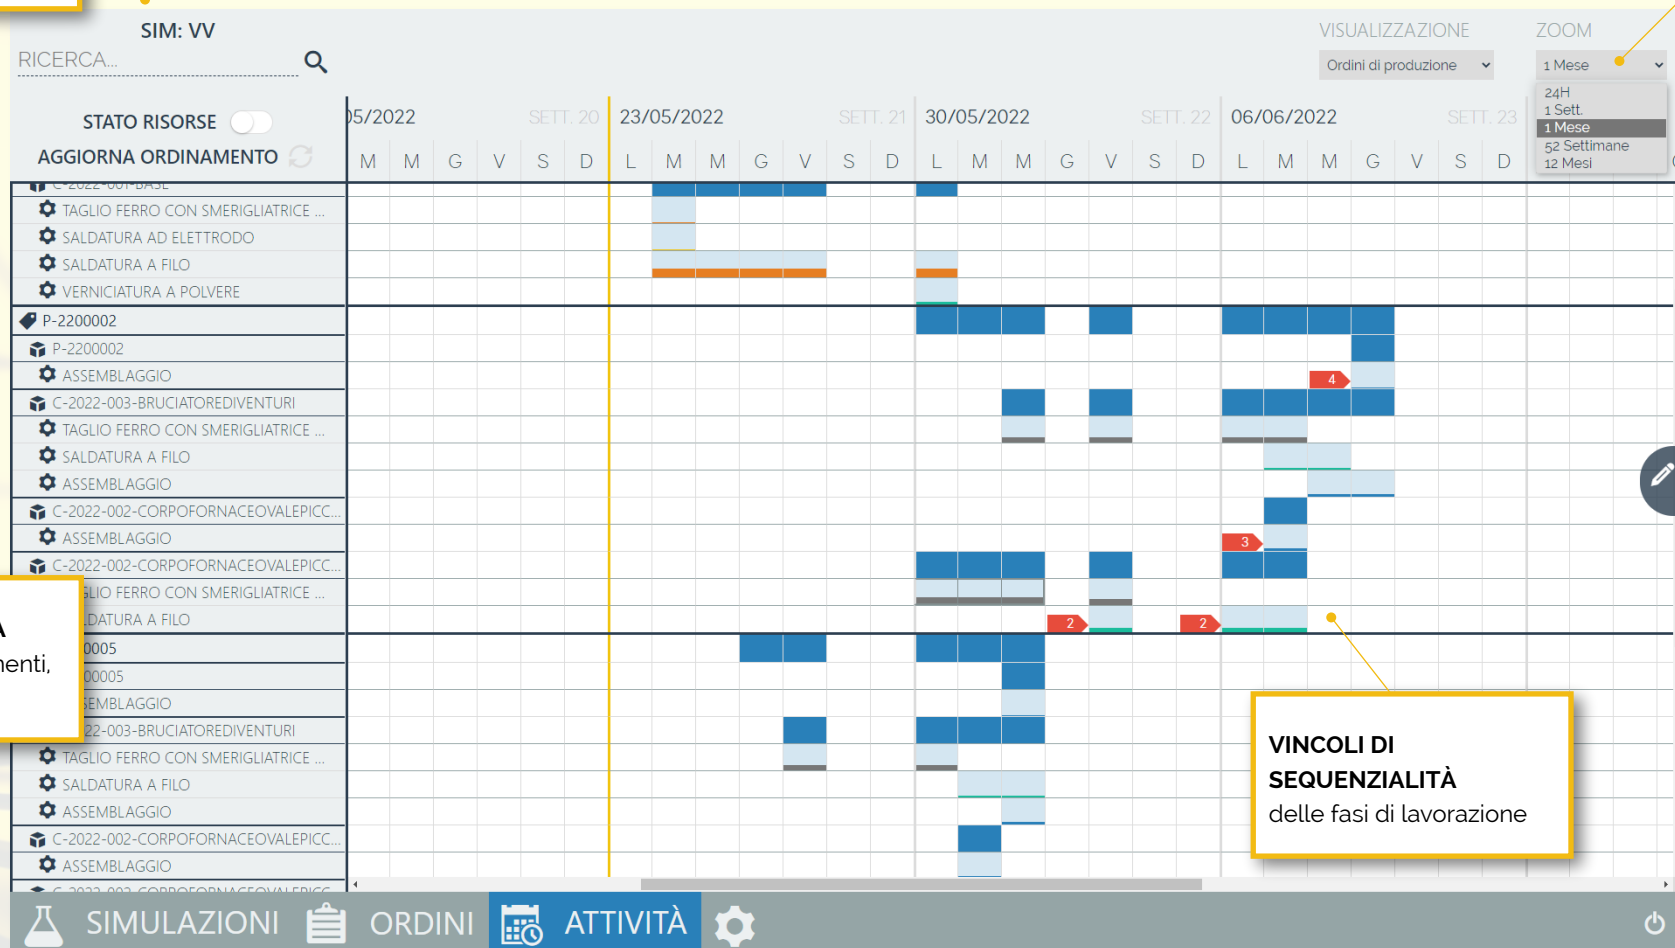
SIM: VV

RICERCA...

VISUALIZZAZIONE
Ordini di produzione

ZOOM
1 Mese
24H
1 Sett.
1 Mese
52 Settimane
12 Mesi

STATO RISORSE
AGGIORNA ORDINAMENTO

05/2022 SETT. 20 23/05/2022 SETT. 21 30/05/2022 SETT. 22 06/06/2022 SETT. 23

M M G V S D L M M G V S D L M M G V S D L M M G V S D

C-2022-001-BASE
TAGLIO FERRO CON SMERIGLIATRICE ...
SALDATURA AD ELETTRODO
SALDATURA A FILO
VERNICIATURA A POLVERE
P-2200002
P-2200002
ASSEMBLAGGIO
C-2022-003-BRUCIATOREDIVENTURI
TAGLIO FERRO CON SMERIGLIATRICE ...
SALDATURA A FILO
ASSEMBLAGGIO
C-2022-002-CORPOFORNACEOVALEPICC...
ASSEMBLAGGIO
C-2022-002-CORPOFORNACEOVALEPICC...
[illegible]LIO FERRO CON SMERIGLIATRICE ...
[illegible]DATURA A FILO
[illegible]0005
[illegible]00005
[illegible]EMBLAGGIO
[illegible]22-003-BRUCIATOREDIVENTURI
TAGLIO FERRO CON SMERIGLIATRICE ...
SALDATURA A FILO
ASSEMBLAGGIO
C-2022-002-CORPOFORNACEOVALEPICC...
ASSEMBLAGGIO

4
3
2
2

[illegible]A
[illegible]nenti,

VINCOLI DI SEQUENZIALITÀ
delle fasi di lavorazione

SIMULAZIONI ORDINI ATTIVITÀ